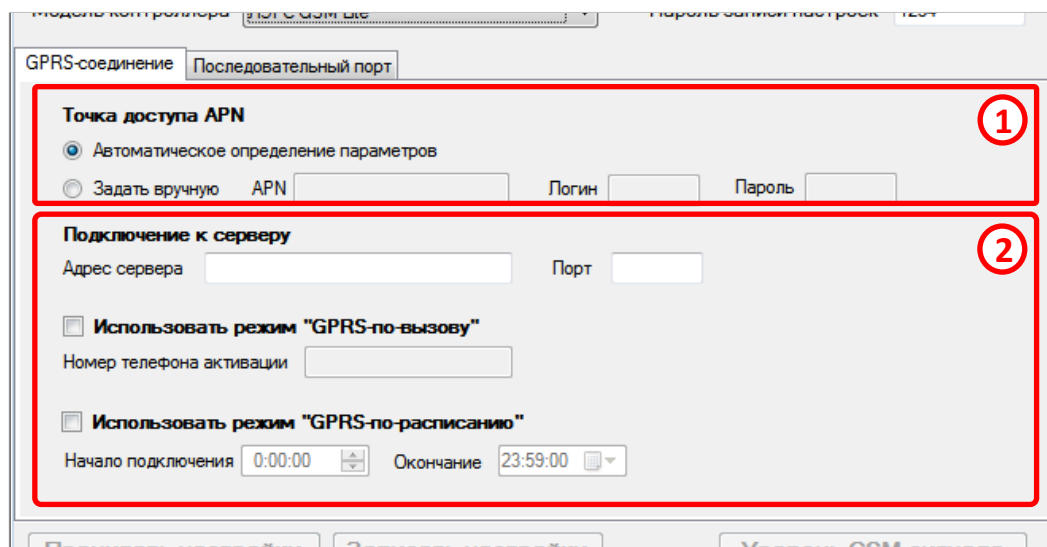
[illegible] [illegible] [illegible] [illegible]

GPRS-соединение
Последовательный порт

Точка доступа APN
1
Автоматическое определение параметров
Задать вручную APN Логин Пароль

Подключение к серверу
2
Адрес сервера Порт

Использовать режим "GPRS-по-вызову"
Номер телефона активации

Использовать режим "GPRS-по-расписанию"
Начало подключения 0:00:00 Окончание 23:59:00

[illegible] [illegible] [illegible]